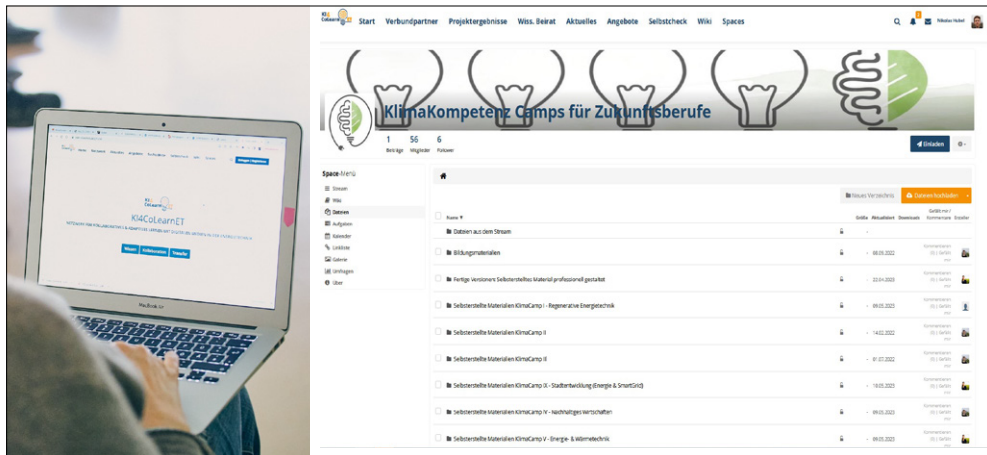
KI4CoLearnET

KI4CoLearnET

Wissen Kollaboration Transfer

MacBook Air

KI4CoLearnET Start Verbundpartner Projektergebnisse Wiss. Beirat Aktuelles Angebote Selbstcheck Wiki Spaces

Nikolas Hubel

KlimaKompetenz Camps für Zukunftsberufe

1 Beiträge 56 Mitglieder 6 Follower

Einladen

Space-Menü
Stream
Wiki
Dateien
Aufgaben
Kalender
Linkliste
Galerie
Umfragen
Über

Neues Verzeichnis Dateien hochladen

| Name | Größe | Aktualisiert | Downloads | Gefällt mir / Kommentare | Ersteller |
|---|---|---|---|---|---|
| Dateien aus dem Stream | | - | | | |
| Bildungsmaterialien | - | 08.05.2022 | | Kommentieren (0) \| Gefällt mir | |
| Fertige Versionen: Selbsterstelltes Material professionell gestaltet | - | 22.01.2023 | | Kommentieren (0) \| Gefällt mir | |
| Selbsterstellte Materialien KlimaCamp I - Regenerative Energietechnik | - | 09.05.2023 | | Kommentieren (0) \| Gefällt mir | |
| Selbsterstellte Materialien KlimaCamp II | - | 14.02.2022 | | Kommentieren (0) \| Gefällt mir | |
| Selbsterstellte Materialien KlimaCamp III | - | 01.07.2022 | | Kommentieren (0) \| Gefällt mir | |
| Selbsterstellte Materialien KlimaCamp IX - Stadtentwicklung (Energie & SmartGrid) | - | 18.05.2023 | | Kommentieren (0) \| Gefällt mir | |
| Selbsterstellte Materialien KlimaCamp IV - Nachhaltiges Wirtschaften | - | 09.05.2023 | | Kommentieren (0) \| Gefällt mir | |
| Selbsterstellte Materialien KlimaCamp V - Energie- & Wärmetechnik | - | 09.05.2023 | | Kommentieren (0) \| Gefällt mir | |